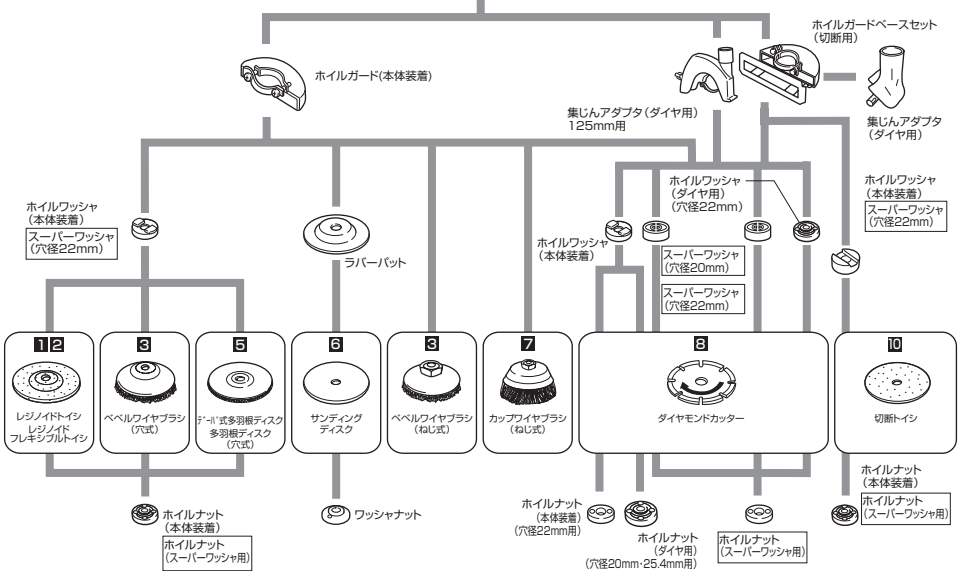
ホイルガードベースセット
(切断用)

ホイルガード(本体装着)

集じんアダプタ
(ダイヤ用)

集じんアダプタ(ダイヤ用)
125mm用

ホイルワッシャ
(ダイヤ用)
(穴径22mm)

ホイルワッシャ
(本体装着)
スーパーワッシャ
(穴径22mm)

ホイルワッシャ
(本体装着)
スーパーワッシャ
(穴径22mm)

ラバーパット

ホイルワッシャ
(本体装着)

スーパーワッシャ
(穴径20mm)

スーパーワッシャ
(穴径22mm)

1 2
レジノイドトイシ
レジノイド
フレキシブルトイシ

3
ベベルワイヤブラシ
(穴式)

5
テーパ式多羽根ディスク
多羽根ディスク
(穴式)

6
サンディング
ディスク

3
ベベルワイヤブラシ
(ねじ式)

7
カップワイヤブラシ
(ねじ式)

8
ダイヤモンドカッター

10
切断トイシ

ホイルナット
(本体装着)
ホイルナット
(スーパーワッシャ用)

ワッシャナット

ホイルナット
(本体装着)
(穴径22mm用)

ホイルナット
(ダイヤ用)
(穴径20mm・25.4mm用)

ホイルナット
(スーパーワッシャ用)

ホイルナット
(本体装着)
ホイルナット
(スーパーワッシャ用)